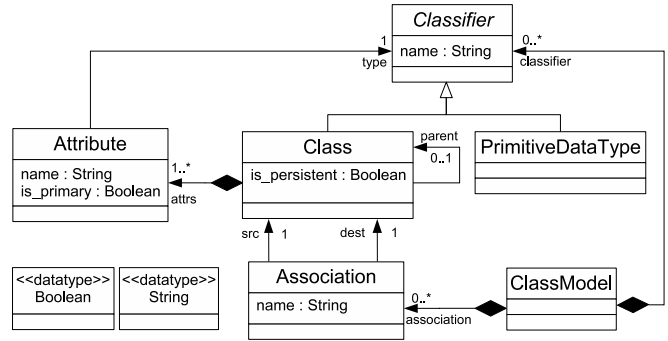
Classifier
name : String
1
type
0..*
classifier
Attribute
name : String
is_primary : Boolean
1..*
attrs
Class
is_persistent : Boolean
parent
0..1
PrimitiveDataType
src
1
dest
1
<<datatype>>
Boolean
<<datatype>>
String
Association
name : String
0..*
association
ClassModel